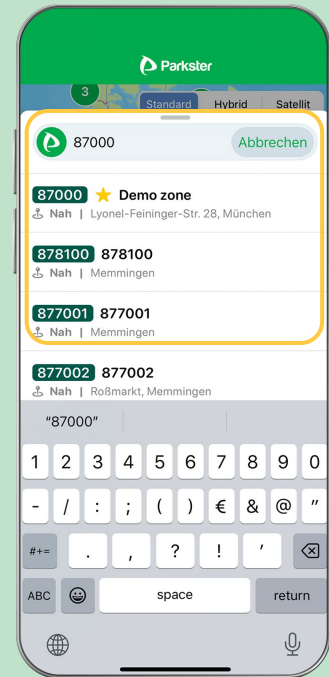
Parkster

3

Standard Hybrid Satellit

87000 Abbrechen

87000 Demo zone
Nah | Lyonel-Feininger-Str. 28, München

878100 878100
Nah | Memmingen

877001 877001
Nah | Memmingen

877002 877002
Nah | Roßmarkt, Memmingen

"87000"

1 2 3 4 5 6 7 8 9 0
- / : ; ( ) € & @ "
#+= . , ? ! '
ABC space return